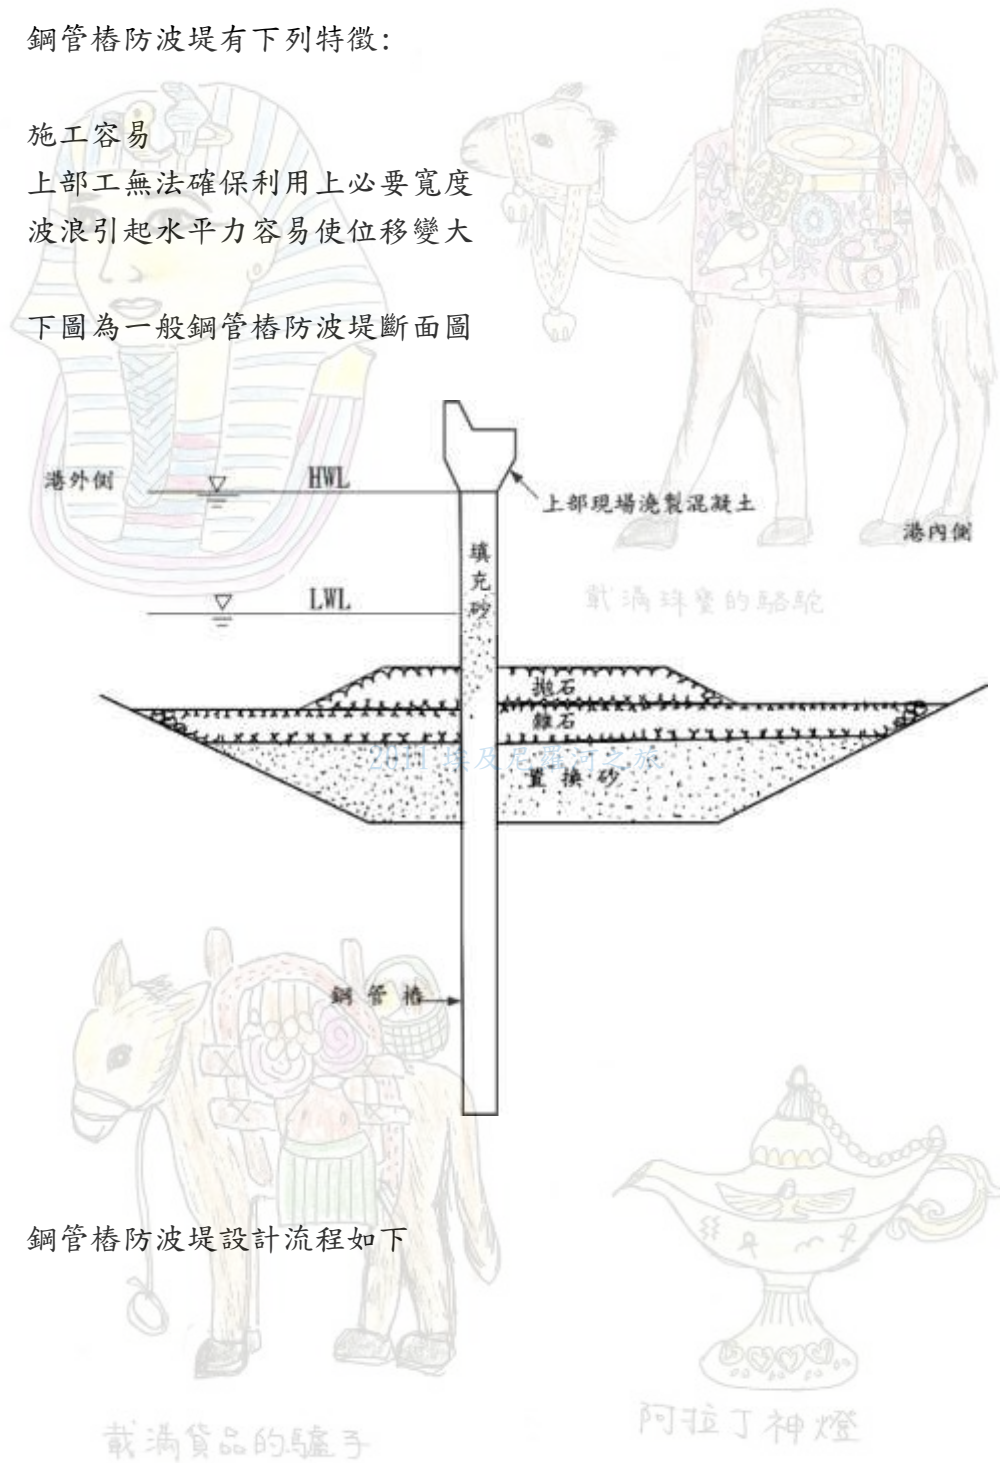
鋼管樁防波堤有下列特徵:

施工容易
上部工無法確保利用上必要寬度
波浪引起水平力容易使位移變大

下圖為一般鋼管樁防波堤斷面圖

港外側
HWL
上部現場澆製混凝土
港內側
填充砂
LWL
載滿珠寶的駱駝
拋石
雜石
2011 埃及尼羅河之旅
置換砂
鋼管樁

鋼管樁防波堤設計流程如下

載滿貨品的驢子
阿拉丁神燈